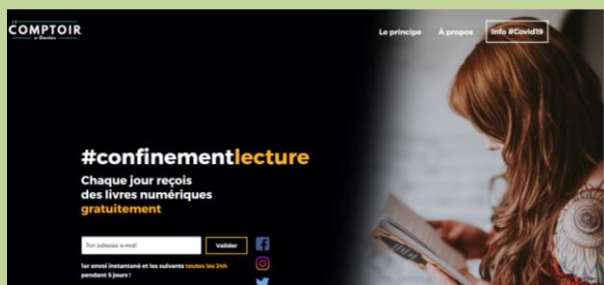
LE COMPTOIR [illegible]

Le principe À propos Info #Covid19

#confinementlecture

Chaque jour reçois des livres numériques gratuitement

Ton adresse e-mail

Valider

1er envoi instantané et les suivants toutes les 24h pendant 5 jours !